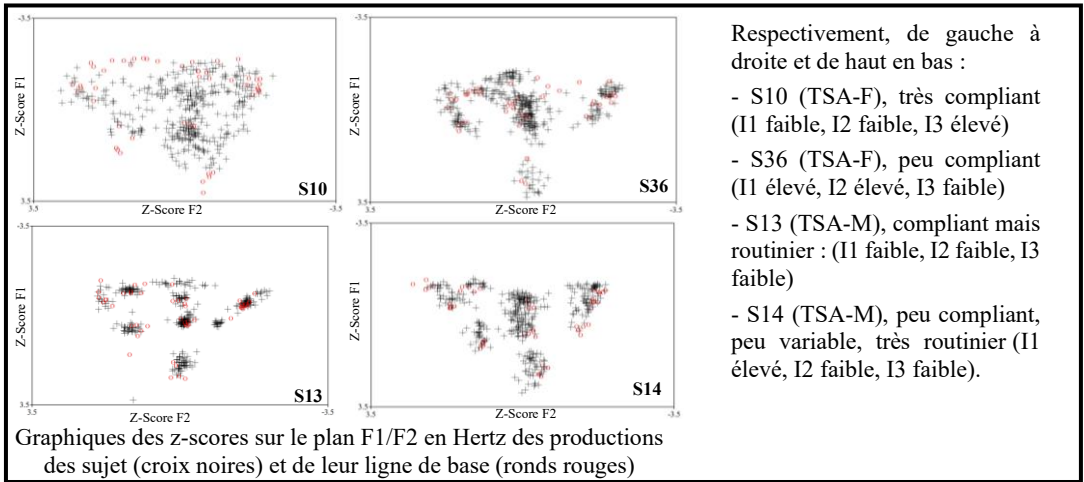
-3.5
Z-Score F1
3.5
S10
3.5
Z-Score F2
-3.5

-3.5
Z-Score F1
3.5
S36
3.5
Z-Score F2
-3.5

-3.5
Z-Score F1
3.5
S13
3.5
Z-Score F2
-3.5

-3.5
Z-Score F1
3.5
S14
3.5
Z-Score F2
-3.5

Graphiques des z-scores sur le plan F1/F2 en Hertz des productions des sujet (croix noires) et de leur ligne de base (ronds rouges)

Respectivement, de gauche à droite et de haut en bas :

- S10 (TSA-F), très compliant (I1 faible, I2 faible, I3 élevé)

- S36 (TSA-F), peu compliant (I1 élevé, I2 élevé, I3 faible)

- S13 (TSA-M), compliant mais routinier : (I1 faible, I2 faible, I3 faible)

- S14 (TSA-M), peu compliant, peu variable, très routinier (I1 élevé, I2 faible, I3 faible).